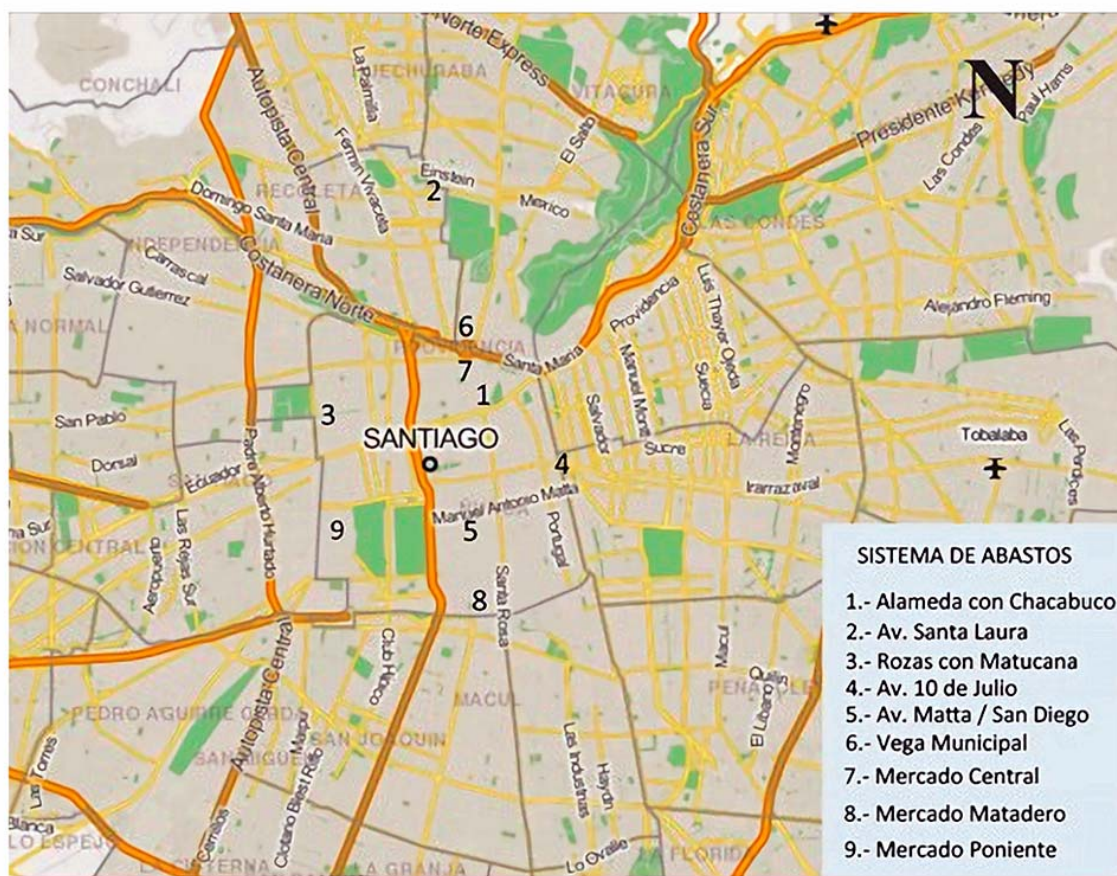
Norte Express
CONCHALI
HUECHURABA
VITACURA
La Palmilla
Autopista Central
Fermin Vivaceta
El Salto
Costanera Sur
Presidente Kennedy
Paul Harris
N
Einstein
RECOLETA
2
Mexico
Las Condes
Domingo Santa Maria
LAS CONDES
INDEPENDENCIA
Carrascal
Salvador Gutierrez
Costanera Norte
Providencia
Luis Thayer Ojeda
Alejandro Fleming
NORMAL
6
PROVIDENCIA
Santa Maria
Manuel Montt
7
1
Suecia
San Pablo
3
Salvador
Montenegro
SANTIAGO
Tobalaba
Las Perdices
Dorsal
Ecuador
Sucre
LA REINA
4
Irarrazaval
Manuel Antonio Matta
Portugal
9
5
CENTRAL
Aeropuerto
Las Rejas Sur
Padre Alberto Hurtado
Santa Rosa
8
Autopista Central
Club Hipico
Macul
Quilin
El Libano
PEÑALOLEN
PEDRO AGUIRRE CERDA
MACUL
SAN JOAQUIN
SAN MIGUEL
Las Industrias
Haydn
Las Torres
Cerrillos
Clotario Blest
Lo Ovalle
LA FLORIDA
LO ESPEJO
LA CISTERNA
LA GRANJA

SISTEMA DE ABASTOS
1.- Alameda con Chacabuco
2.- Av. Santa Laura
3.- Rozas con Matucana
4.- Av. 10 de Julio
5.- Av. Matta / San Diego
6.- Vega Municipal
7.- Mercado Central
8.- Mercado Matadero
9.- Mercado Poniente